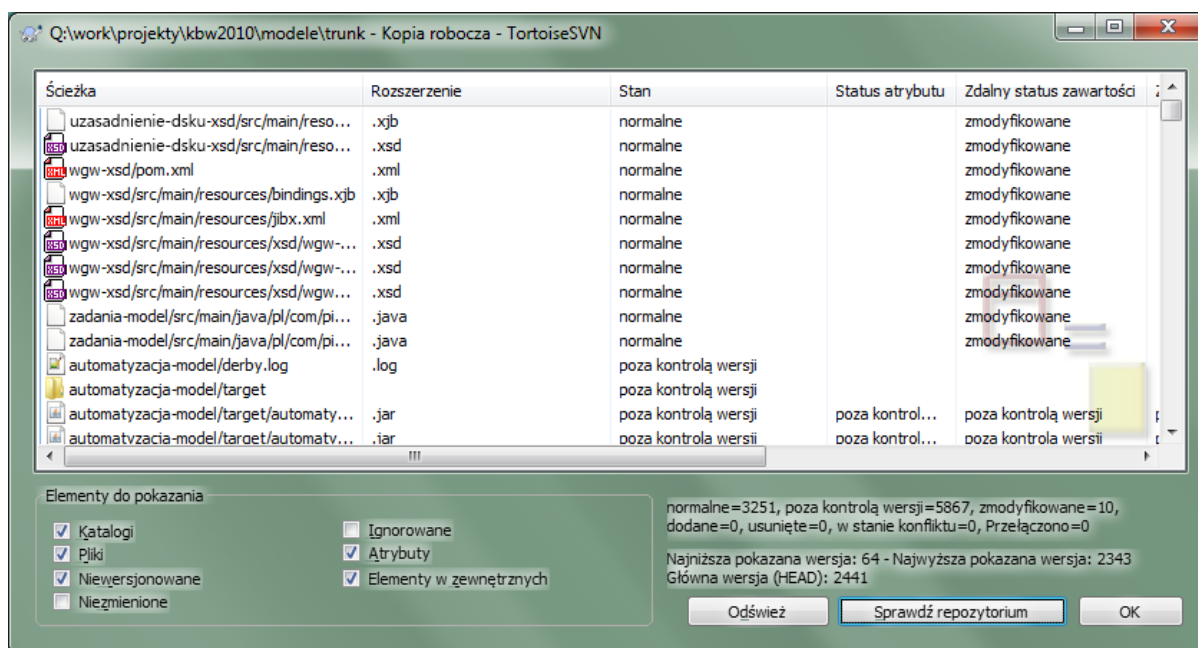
Q:\work\projekty\kbw2010\modele\trunk - Kopia robocza - TortoiseSVN

| Ścieżka | Rozszerzenie | Stan | Status atrybutu | Zdalny status zawartości |
|---|---|---|---|---|
| uzasadnienie-dsku-xsd/src/main/reso... | .xjb | normalne | | zmodyfikowane |
| uzasadnienie-dsku-xsd/src/main/reso... | .xsd | normalne | | zmodyfikowane |
| wgw-xsd/pom.xml | .xml | normalne | | zmodyfikowane |
| wgw-xsd/src/main/resources/bindings.xjb | .xjb | normalne | | zmodyfikowane |
| wgw-xsd/src/main/resources/jibx.xml | .xml | normalne | | zmodyfikowane |
| wgw-xsd/src/main/resources/xsd/wgw-... | .xsd | normalne | | zmodyfikowane |
| wgw-xsd/src/main/resources/xsd/wgw-... | .xsd | normalne | | zmodyfikowane |
| wgw-xsd/src/main/resources/xsd/wgw... | .xsd | normalne | | zmodyfikowane |
| zadania-model/src/main/java/pl/com/pi... | .java | normalne | | zmodyfikowane |
| zadania-model/src/main/java/pl/com/pi... | .java | normalne | | zmodyfikowane |
| automatyzacja-model/derby.log | .log | poza kontrolą wersji | | |
| automatyzacja-model/target | | poza kontrolą wersji | | |
| automatyzacja-model/target/automaty... | .jar | poza kontrolą wersji | poza kontrol... | poza kontrolą wersji |
| automatyzacja-model/target/automaty... | .jar | poza kontrolą wersji | poza kontrol... | poza kontrolą wersji |

Elementy do pokazania
Katalogi
Pliki
Niewersjonowane
Niezmienione
Ignorowane
Atrybuty
Elementy w zewnętrznych

normalne=3251, poza kontrolą wersji=5867, zmodyfikowane=10, dodane=0, usunięte=0, w stanie konfliktu=0, Przełączono=0

Najniższa pokazana wersja: 64 - Najwyższa pokazana wersja: 2343
Główna wersja (HEAD): 2441

Odśwież
Sprawdź repozytorium
OK